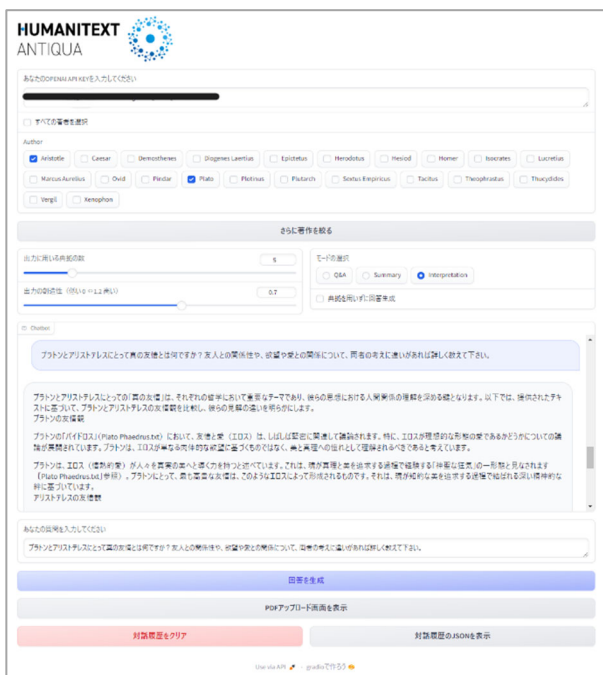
HUMANITEXT
ANTIQUA

あなたのOpenAI API KEYを入力してください

すべての著者を選択

Author

Aristotle Caesar Demosthenes Diogenes Laertius Epictetus Herodotus Hesiod Homer Isocrates Lucretius Marcus Aurelius Ovid Pindar Plato Plotinus Plutarch Sextus Empiricus Tacitus Theophrastus Thucydides Vergil Xenophon

さらに著作を絞る

出力に用いる典拠の数 5

出力の創造性 (低い0 <-> 1.2 高い) 0.7

モードの選択

Q&A Summary Interpretation

典拠を用いずに回答生成

Chatbot

プラトンとアリストテレスにとって真の友情とは何ですか？友人との関係性や、欲望や愛との関係について、両者の考えに違いがあれば詳しく教えて下さい。

プラトンとアリストテレスにとっての「真の友情」は、それぞれの哲学において重要なテーマであり、彼らの思想における人間関係の理解を深める鍵となります。以下では、提供されたテキストに基づいて、プラトンとアリストテレスの友情観を比較し、彼らの見解の違いを明らかにします。
プラトンの友情観

プラトンの『パイドロス』(Plato Phaedrus.txt) において、友情と愛（エロス）は、しばしば密接に関連して議論されます。特に、エロスが理想的な形態の愛であるかどうかについての議論が展開されています。プラトンは、エロスが単なる肉体的な欲望に基づくものではなく、美と真理への追求として理解されるべきであると考えています。

プラトンは、エロス（情熱的愛）が人々を真実の美へと導く力を持つと述べています。これは、魂が真理と美を追求する過程で経験する「神聖な狂気」の一形態と見なされます（Plato Phaedrus.txt参照）。プラトンにとって、最も高貴な友情は、このようなエロスによって形成されるものです。それは、魂が知的な美を追求する過程で結ばれる深い精神的な絆に基づいています。
アリストテレスの友情観

あなたの質問を入力してください

プラトンとアリストテレスにとって真の友情とは何ですか？友人との関係性や、欲望や愛との関係について、両者の考えに違いがあれば詳しく教えて下さい。

回答を生成

PDFアップロード画面を表示

対話履歴をクリア

対話履歴のJSONを表示

Use via API · gradioで作ろう